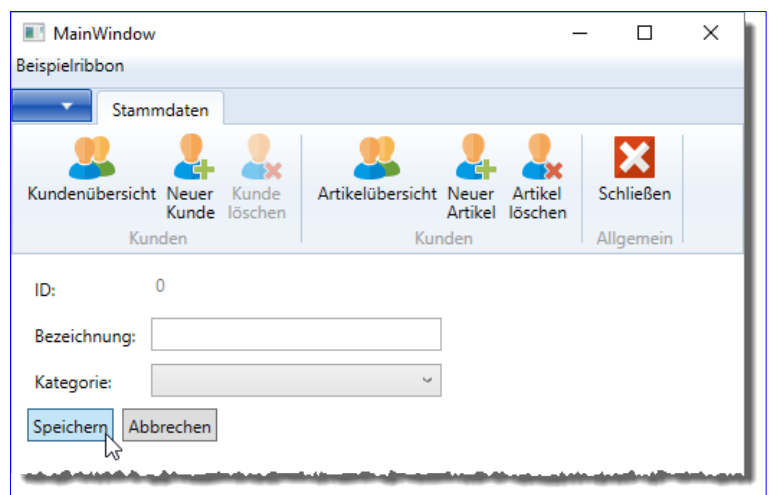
MainWindow

Beispielribbon

Stammdaten

Kundenübersicht Neuer Kunde Kunde löschen

Kunden

Artikelübersicht Neuer Artikel Artikel löschen

Kunden

Schließen

Allgemein

ID: 0

Bezeichnung:

Kategorie:

Speichern Abbrechen